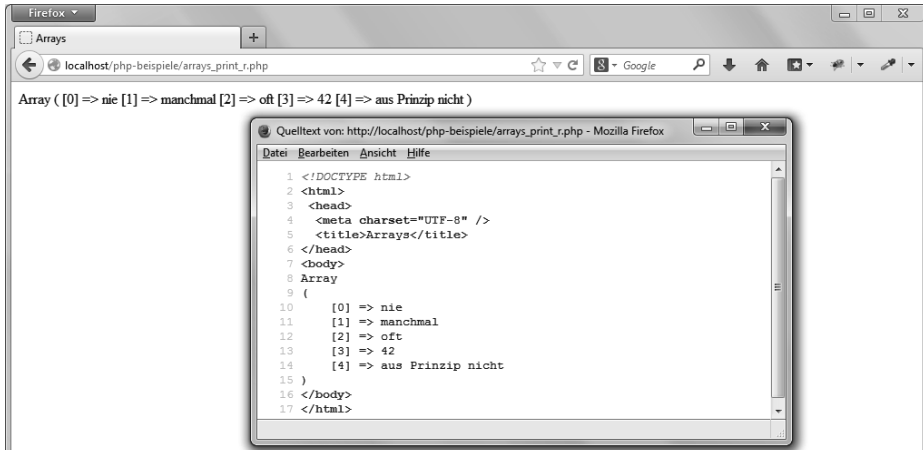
Firefox

Arrays

+

localhost/php-beispiele/arrays_print_r.php

Google

Array ( [0] => nie [1] => manchmal [2] => oft [3] => 42 [4] => aus Prinzip nicht )

Quelltext von: http://localhost/php-beispiele/arrays_print_r.php - Mozilla Firefox

Datei Bearbeiten Ansicht Hilfe

1 <!DOCTYPE html>
2 <html>
3 <head>
4 <meta charset="UTF-8" />
5 <title>Arrays</title>
6 </head>
7 <body>
8 Array
9 (
10 [0] => nie
11 [1] => manchmal
12 [2] => oft
13 [3] => 42
14 [4] => aus Prinzip nicht
15 )
16 </body>
17 </html>